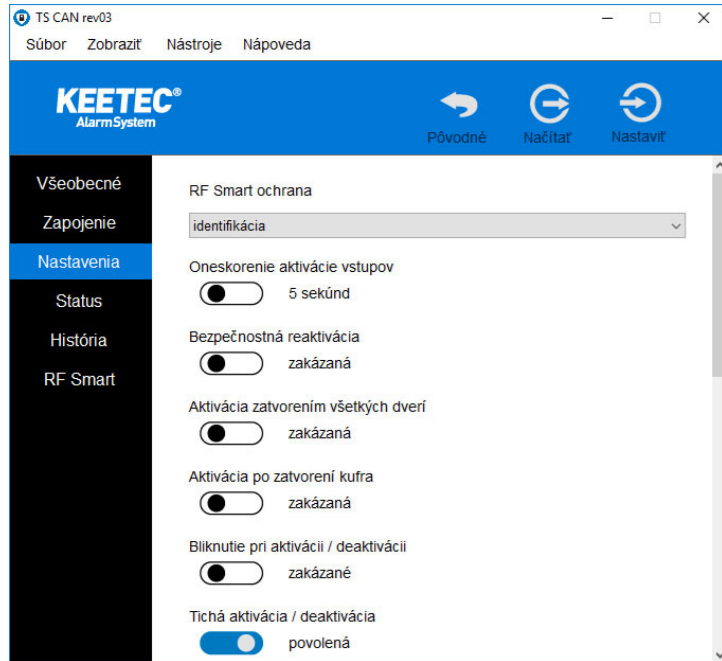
TS CAN rev03

Súbor Zobraziť Nástroje Nápoveda

KEETEC® AlarmSystem

Pôvodné Načítať Nastaviť

Všeobecné
Zapojenie
Nastavenia
Status
História
RF Smart

RF Smart ochrana
identifikácia

Oneskorenie aktivácie vstupov
5 sekúnd

Bezpečnostná reaktivácia
zakázaná

Aktivácia zatvorením všetkých dverí
zakázaná

Aktivácia po zatvorení kufra
zakázaná

Bliknutie pri aktivácii / deaktivácii
zakázané

Tichá aktivácia / deaktivácia
povolená